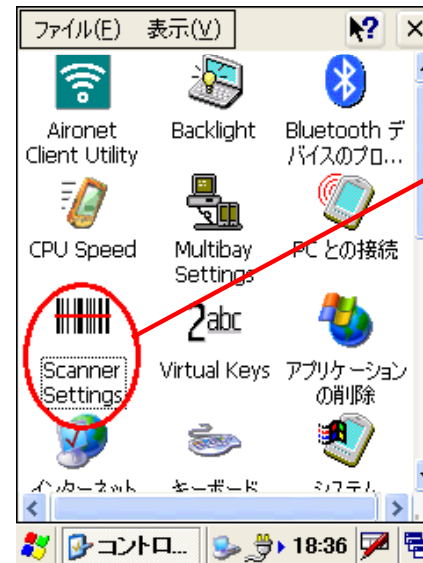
ファイル(F) 表示(V)

Aironet Client Utility

Backlight

Bluetooth デバイスのプロ...

CPU Speed

Multibay Settings

PC との接続

Scanner Settings

Virtual Keys

アプリケーションの削除

インターネット

キーボード

システム

コントロ...

18:36